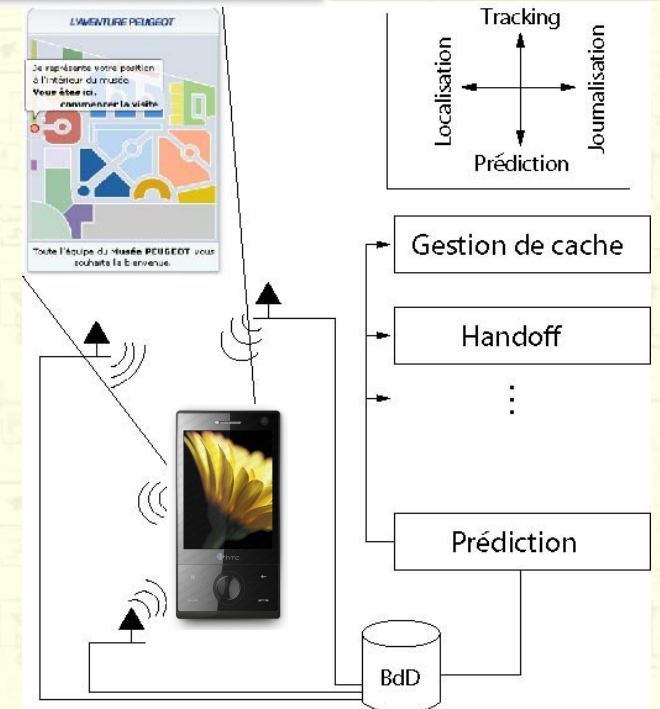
L'AVENTURE PEUGEOT

Je représente votre position à l'intérieur du musée.
Vous êtes ici.
commencer la visite

Toute l'équipe du Musée PEUGEOT vous souhaite la bienvenue.

Tracking
Localisation
Journalisation
Prédiction

Gestion de cache

Handoff

⋮

Prédiction

htc

BdD